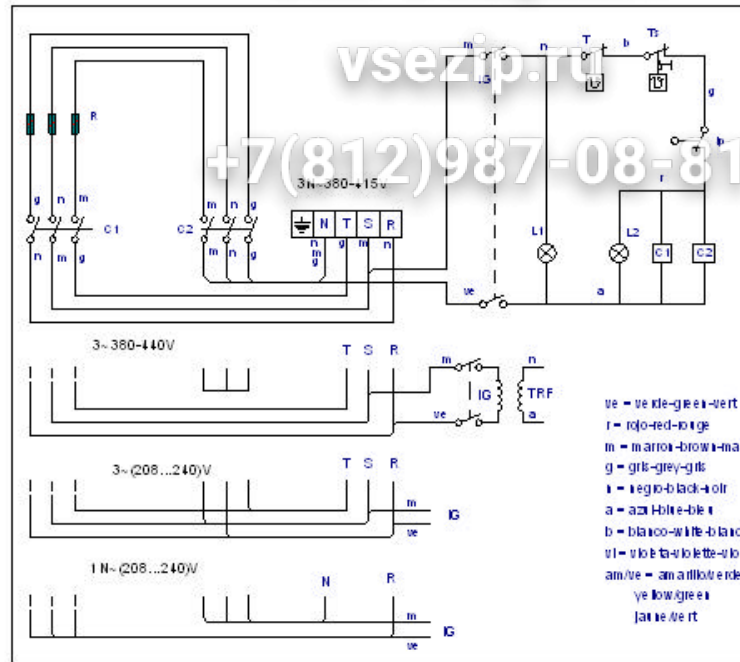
vsezip.ru
+7(812)987-08-81

R
g n m
C1
n m g
C2
m n g
m n g
3N~380-415V
N T S R
n m g g m n
T b Ts
n
IG
g
Ip
r
L1
L2
C1 C2
ve
a

3~380-440V
T S R
m
IG
TRF
n
ve
a

3~(208...240)V
T S R
m
IG
ve

1N~(208...240)V
N R
m
IG
ve

ve = verde-green-vert
r = rojo-red-rouge
m = marron-brown-ma
g = gris-grey-gris
n = negro-black-noir
a = azul-blue-bleu
b = blanco-white-blanc
vi = violeta-violette-vio
am/ve = amarillo/verde
yellow/green
jaune/vert